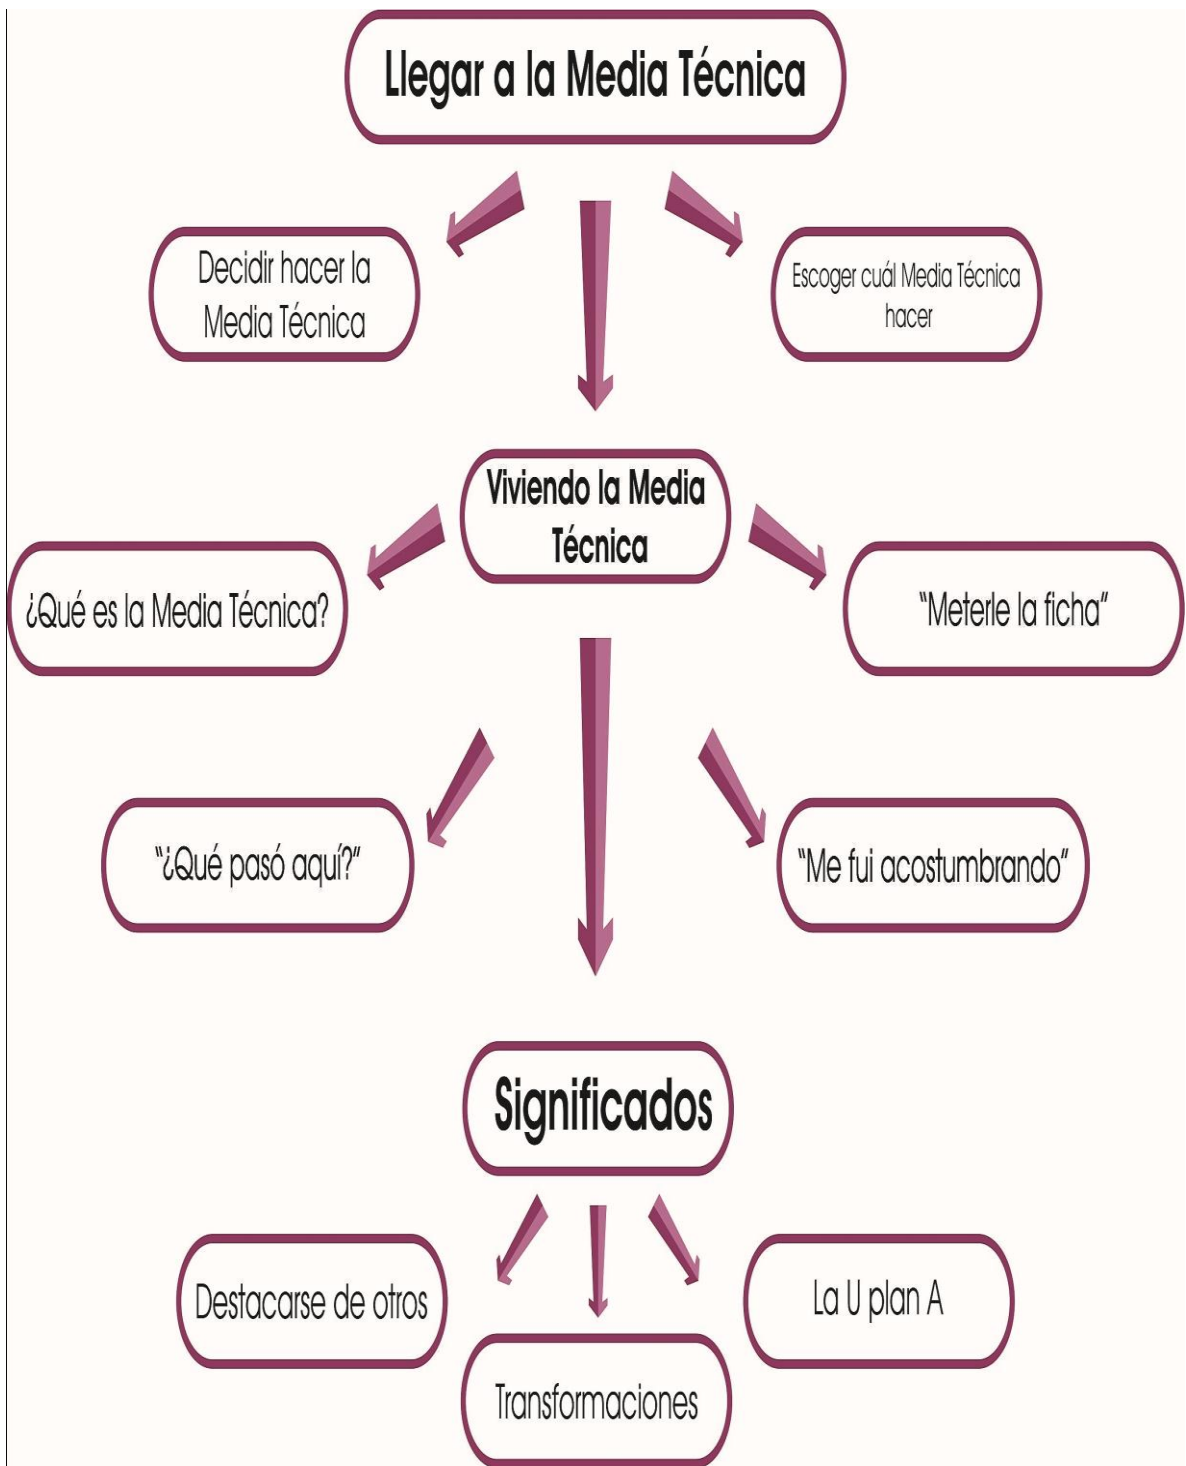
Llegar a la Media Técnica

Decidir hacer la Media Técnica

Escoger cuál Media Técnica hacer

Viviendo la Media Técnica

¿Qué es la Media Técnica?

"Meterle la ficha"

"¿Qué pasó aquí?"

"Me fui acostumbrando"

Significados

Destacarse de otros

La U plan A

Transformaciones